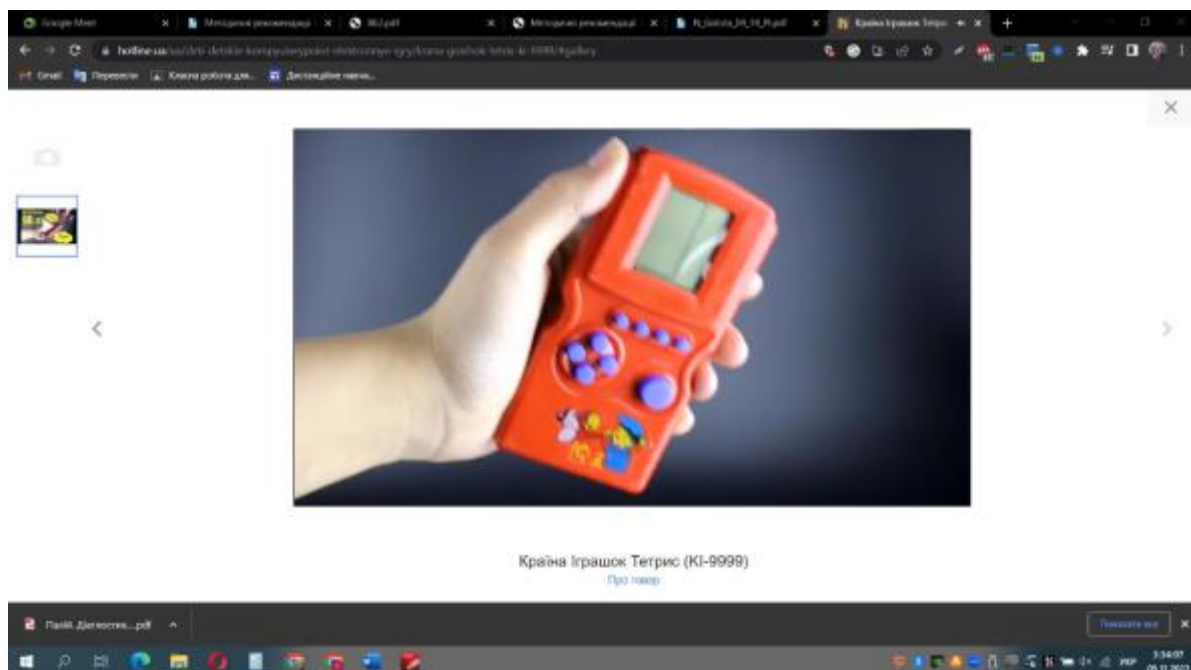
Google Meet × Методичні рекомендації × 862.pdf × Методичні рекомендації × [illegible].pdf × Країна Іграшок Тетрис ×

hotline.ua/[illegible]

Gmail Перевести Класна робота для... Дистанційне навча...

Країна Іграшок Тетрис (KI-9999)
Про товар

Палій_Діагностик....pdf

Показати все